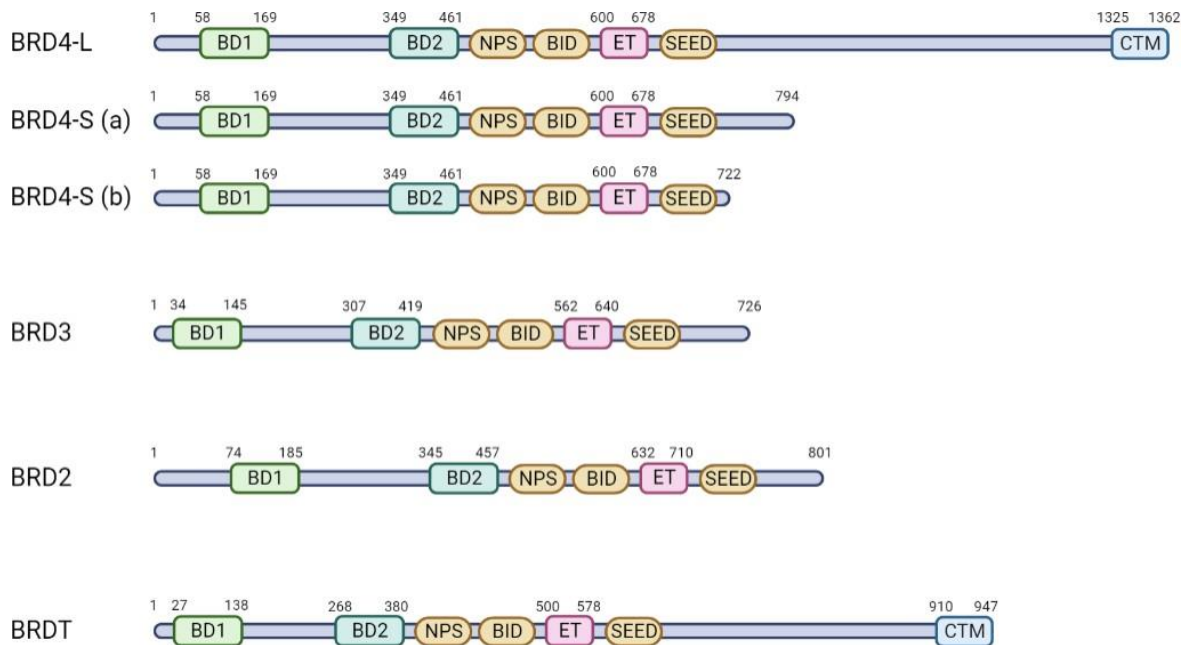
BRD4-L
1 58 169 349 461 600 678 1325 1362
BD1 BD2 NPS BID ET SEED CTM

BRD4-S (a)
1 58 169 349 461 600 678 794
BD1 BD2 NPS BID ET SEED

BRD4-S (b)
1 58 169 349 461 600 678 722
BD1 BD2 NPS BID ET SEED

BRD3
1 34 145 307 419 562 640 726
BD1 BD2 NPS BID ET SEED

BRD2
1 74 185 345 457 632 710 801
BD1 BD2 NPS BID ET SEED

BRDT
1 27 138 268 380 500 578 910 947
BD1 BD2 NPS BID ET SEED CTM